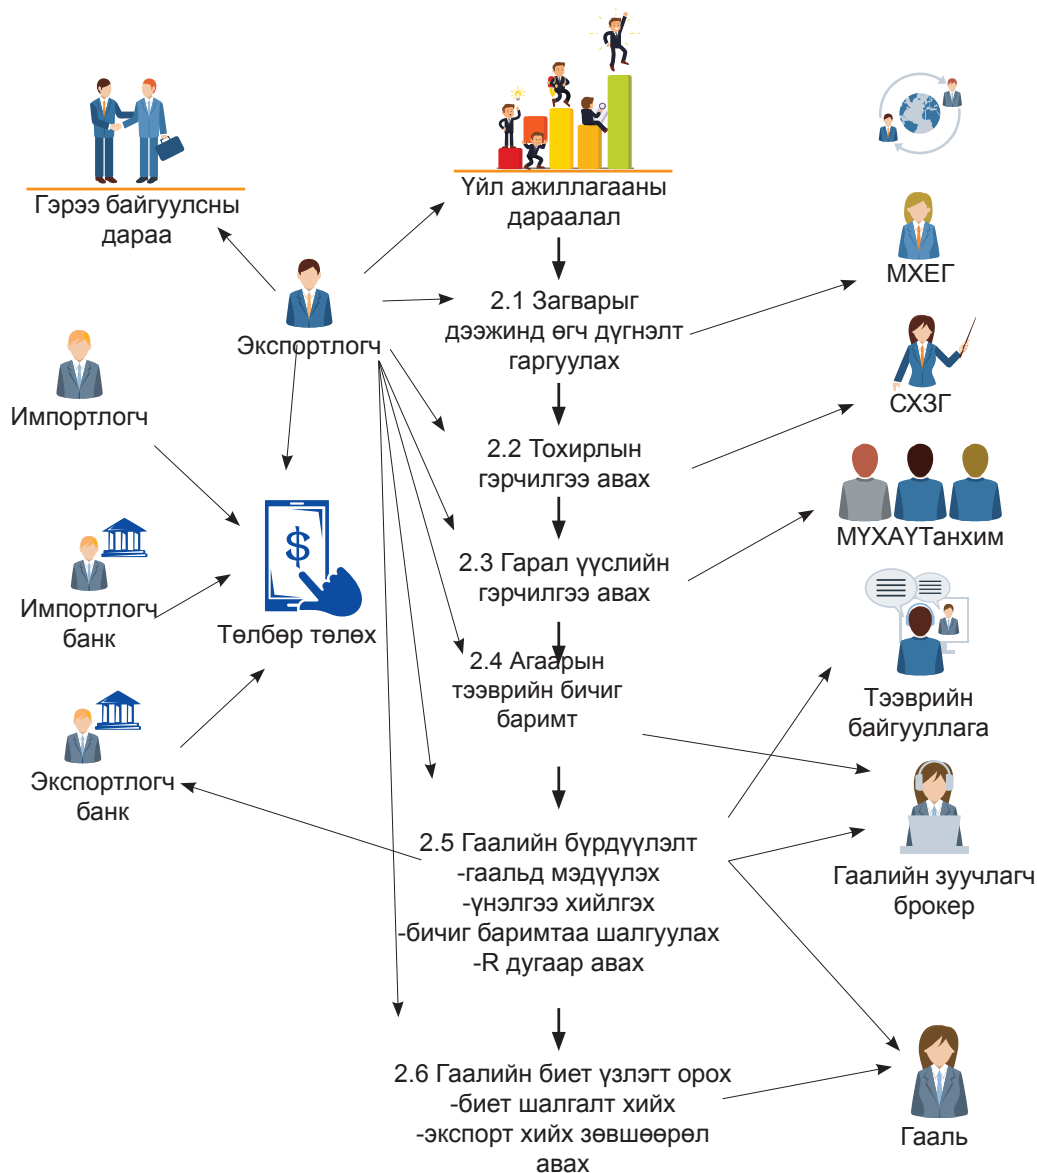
Гэрээ байгуулсны дараа

Үйл ажиллагааны дараалал

Экспортлогч

Импортлогч

Импортлогч банк

Экспортлогч банк

Төлбөр төлөх

2.1 Загварыг дээжинд өгч дүгнэлт гаргуулах

2.2 Тохирлын гэрчилгээ авах

2.3 Гарал үүслийн гэрчилгээ авах

2.4 Агаарын тээврийн бичиг баримт

2.5 Гаалийн бүрдүүлэлт
-гаальд мэдүүлэх
-үнэлгээ хийлгэх
-бичиг баримтаа шалгуулах
-R дугаар авах

2.6 Гаалийн биет үзлэгт орох
-биет шалгалт хийх
-экспорт хийх зөвшөөрөл авах

МХЕГ

СХЗГ

МҮХАҮТанхим

Тээврийн байгууллага

Гаалийн зуучлагч брокер

Гааль